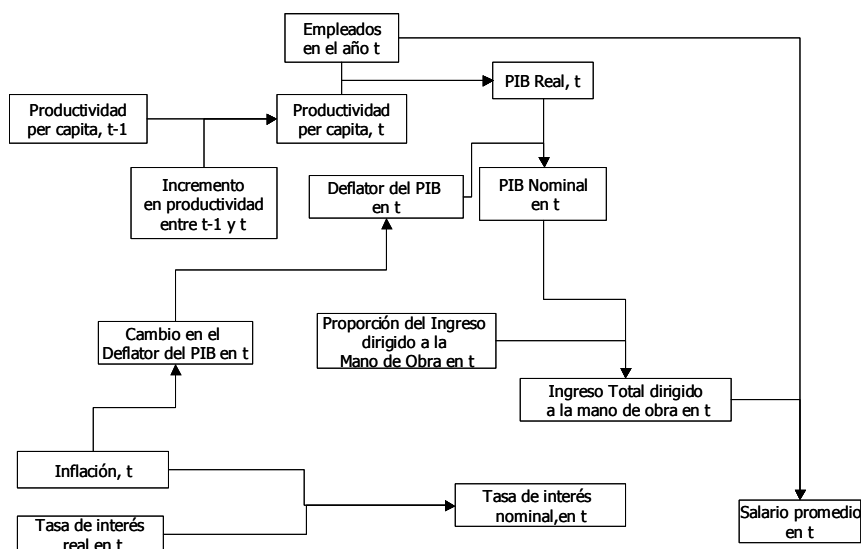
Empleados en el año t

Productividad per capita, t-1

Productividad per capita, t

PIB Real, t

Incremento en productividad entre t-1 y t

Deflator del PIB en t

PIB Nominal en t

Cambio en el Deflator del PIB en t

Proporción del Ingreso dirigido a la Mano de Obra en t

Ingreso Total dirigido a la mano de obra en t

Inflación, t

Tasa de interés nominal,en t

Tasa de interés real en t

Salario promedio en t